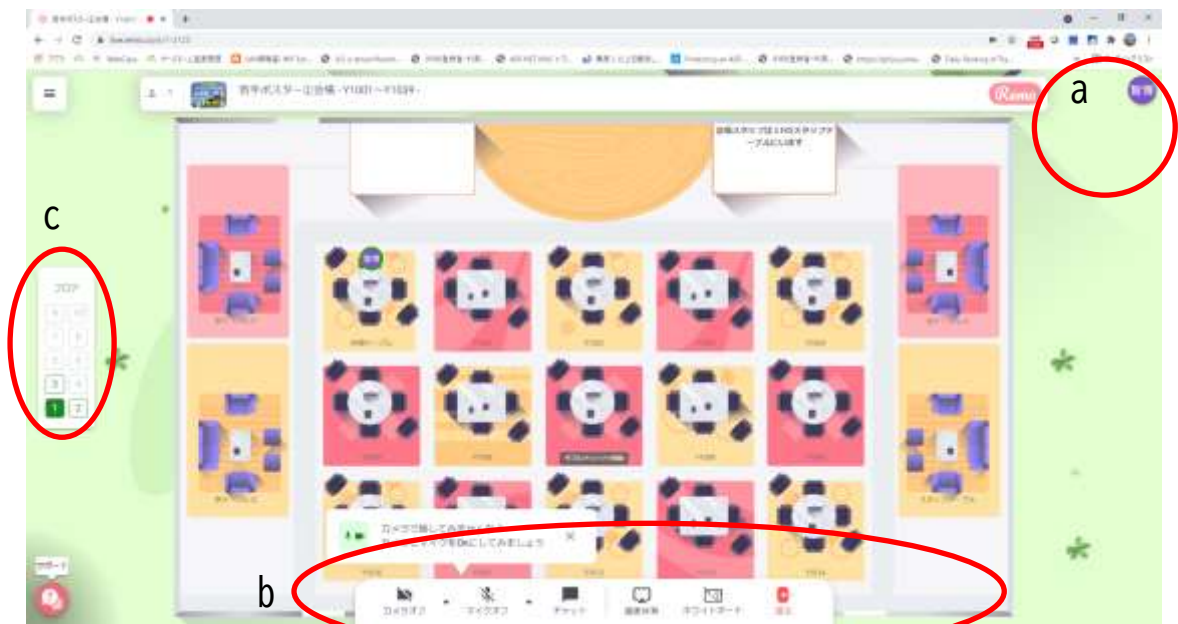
a

c

b

若手ポスター①会場 -Y1001～Y1039-

Remo

会場スタッフは1Fのスタッフテーブルにいます

フロア

3 4

1 2

カメラをONにしてみましょう

カメラオフ

マイクオフ

チャット

画面共有

ホワイトボード

退出

サポート